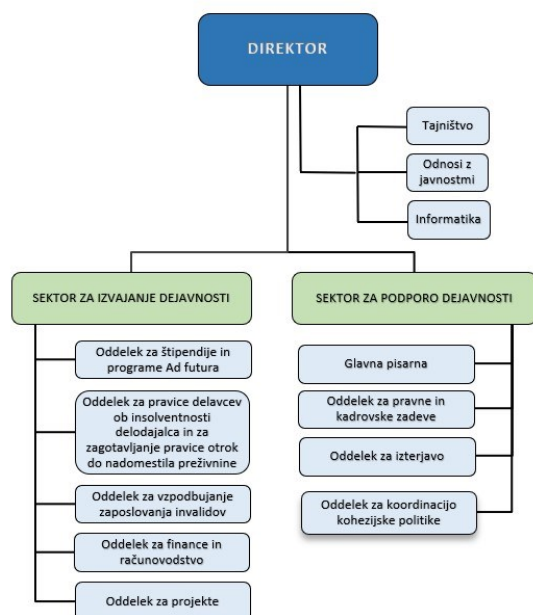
DIREKTOR

Tajništvo

Odnosi z javnostmi

Informatika

SEKTOR ZA IZVAJANJE DEJAVNOSTI

Oddelek za štipendije in programe Ad futura

Oddelek za pravice delavcev ob insolventnosti delodajalca in za zagotavljanje pravice otrok do nadomestila preživnine

Oddelek za vzpodbujanje zaposlovanja invalidov

Oddelek za finance in računovodstvo

Oddelek za projekte

SEKTOR ZA PODPORO DEJAVNOSTI

Glavna pisarna

Oddelek za pravne in kadrovske zadeve

Oddelek za izterjavo

Oddelek za koordinacijo kohezijske politike